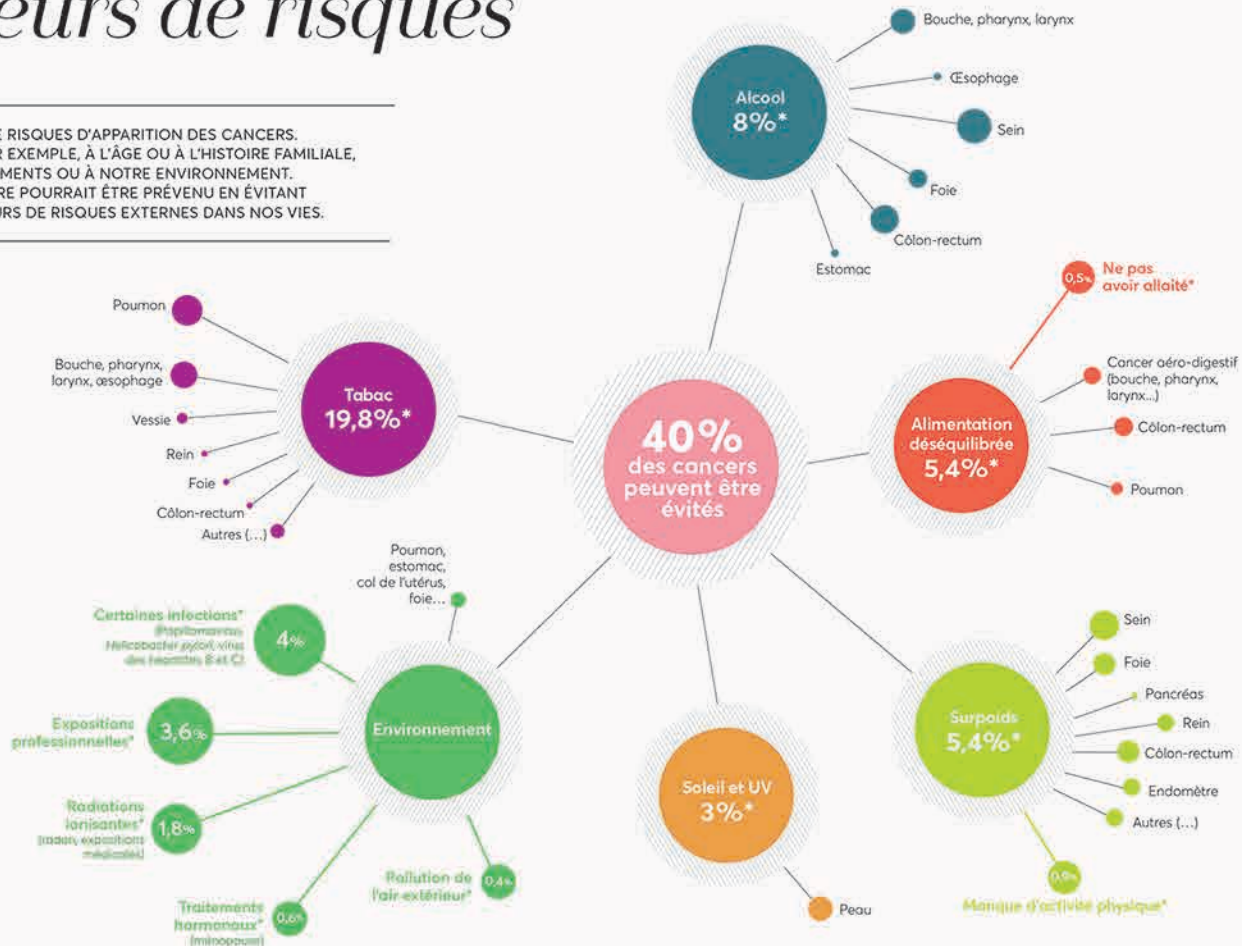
eurs de risques

E RISQUES D'APPARITION DES CANCERS. R EXEMPLE, À L'ÂGE OU À L'HISTOIRE FAMILIALE, MENTS OU À NOTRE ENVIRONNEMENT. RE POURRAIT ÊTRE PRÉVENU EN ÉVITANT URS DE RISQUES EXTERNES DANS NOS VIES.

40%
des cancers peuvent être évités

Alcool
8%*

Bouche, pharynx, larynx
Œsophage
Sein
Foie
Côlon-rectum
Estomac

Tabac
19,8%*

Poumon
Bouche, pharynx, larynx, œsophage
Vessie
Rein
Foie
Côlon-rectum
Autres (...)

Alimentation déséquilibrée
5,4%*

0,5%
Ne pas avoir allaité*
Cancer aéro-digestif (bouche, pharynx, larynx...)
Côlon-rectum
Poumon

Environnement

Poumon, estomac, col de l'utérus, foie...
4%
Certaines infections* (Papillomavirus, Helicobacter pylori, virus des hépatites B et C)
3,6%
Expositions professionnelles*
1,8%
Radiations ionisantes* (radon, expositions médicales)
0,6%
Traitements hormonaux* (ménopause)
0,4%
Pollution de l'air extérieur*

Soleil et UV
3%*

Peau

Surpoids
5,4%*

Sein
Foie
Pancréas
Rein
Côlon-rectum
Endomètre
Autres (...)
0,9%
Manque d'activité physique*